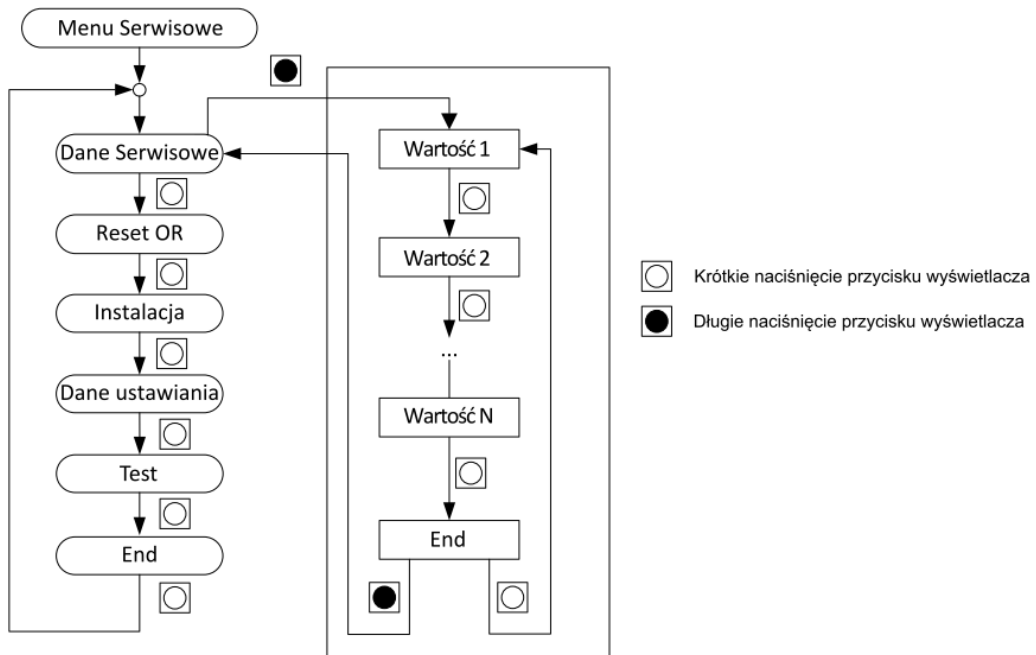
Menu Serwisowe

Dane Serwisowe

Reset OR

Instalacja

Dane ustawiania

Test

End

Wartość 1

Wartość 2

...

Wartość N

End

Krótkie naciśnięcie przycisku wyświetlacza

Długie naciśnięcie przycisku wyświetlacza